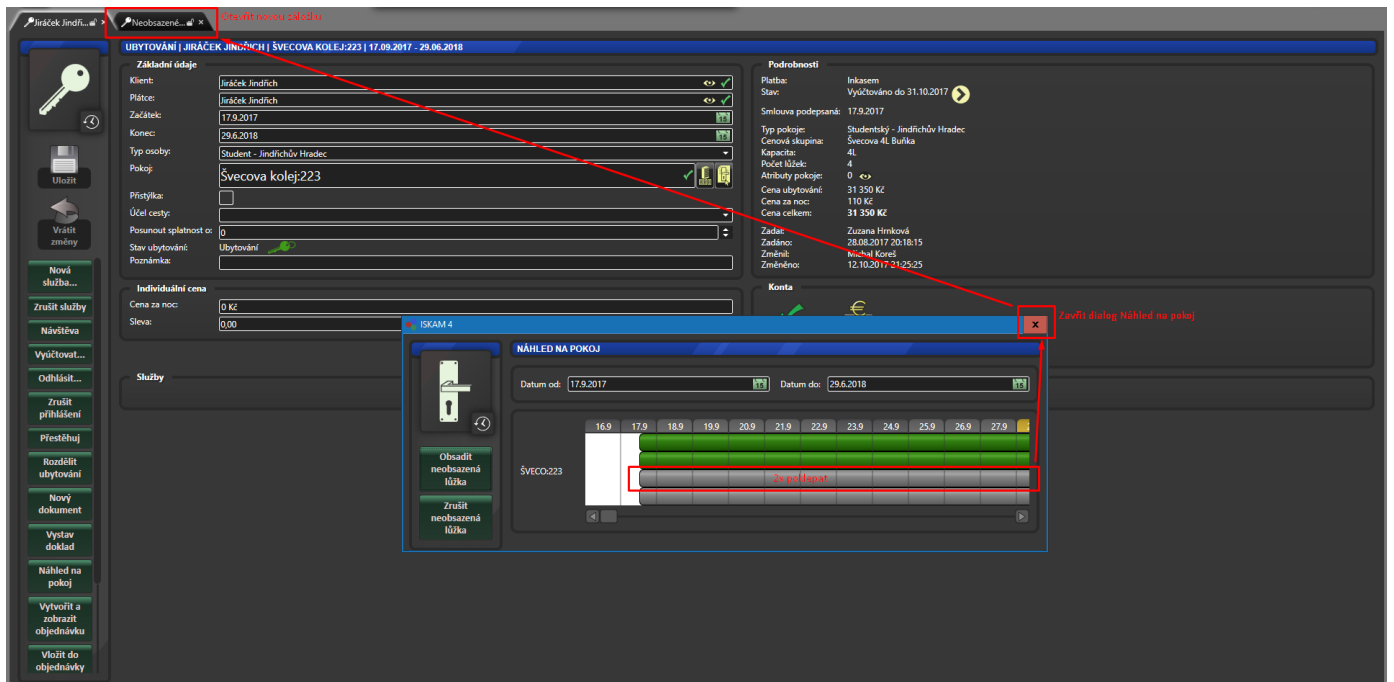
Jiráček Jindři... × Neobsazené... × Otevřít novou záložku

UBYTOVÁNÍ | JIRÁČEK JINDŘICH | ŠVECOVA KOLEJ:223 | 17.09.2017 - 29.06.2018

Uložit

Vrátit změny

Nová služba...

Zrušit služby

Návštěva

Vyúčtovat...

Odhlásit...

Zrušit přihlášení

Přestěhuj

Rozdělit ubytování

Nový dokument

Vystav doklad

Náhled na pokoj

Vytvořit a zobrazit objednávku

Vložit do objednávky

Základní údaje

Klient: Jiráček Jindřich

Plátce: Jiráček Jindřich

Začátek: 17.9.2017

Konec: 29.6.2018

Typ osoby: Student - Jindřichův Hradec

Pokoj: Švecova kolej:223

Přistýlka:

Účel cesty:

Posunout splatnost o: 0

Stav ubytování: Ubytování

Poznámka:

Individuální cena

Cena za noc: 0 Kč

Sleva: 0,00

Služby

Podrobnosti

Platba: Inkasem

Stav: Vyúčtováno do 31.10.2017

Smlouva podepsaná: 17.9.2017

Typ pokoje: Studentský - Jindřichův Hradec

Cenová skupina: Švecova 4L Buňka

Kapacita: 4L

Počet lůžek: 4

Atributy pokoje: 0

Cena ubytování: 31 350 Kč

Cena za noc: 110 Kč

Cena celkem: 31 350 Kč

Zadal: Zuzana Hrnková

Zadáno: 28.08.2017 20:18:15

Změnil: Michal Koreš

Změněno: 12.10.2017 21:25:25

Konta

ISKAM 4

Zavřít dialog Náhled na pokoj

NÁHLED NA POKOJ

Datum od: 17.9.2017

Datum do: 29.6.2018

| 16.9 | 17.9 | 18.9 | 19.9 | 20.9 | 21.9 | 22.9 | 23.9 | 24.9 | 25.9 | 26.9 | 27.9 |
|---|---|---|---|---|---|---|---|---|---|---|---|

ŠVECO:223

Za podlaví

Obsadit neobsazená lůžka

Zrušit neobsazená lůžka